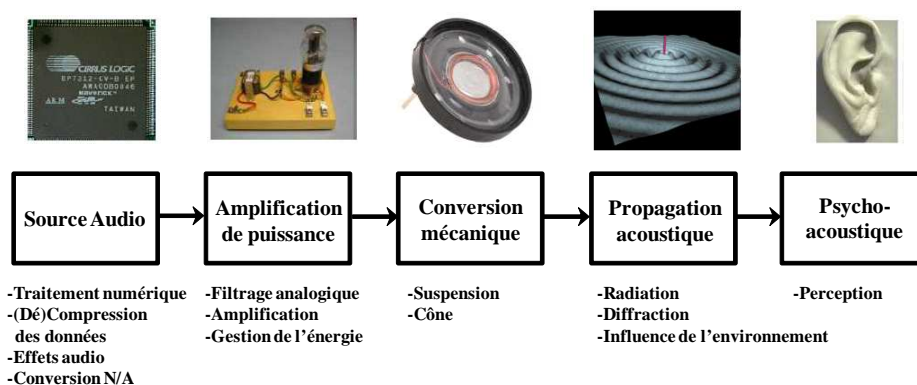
CIRRUS LOGIC
EP7212-CV-B EP
ARM TAIWAN

Source Audio

Amplification de puissance

Conversion mécanique

Propagation acoustique

Psycho-acoustique

-Traitement numérique
-(Dé)Compression des données
-Effets audio
-Conversion N/A

-Filtrage analogique
-Amplification
-Gestion de l'énergie

-Suspension
-Cône

-Radiation
-Diffraction
-Influence de l'environnement

-Perception